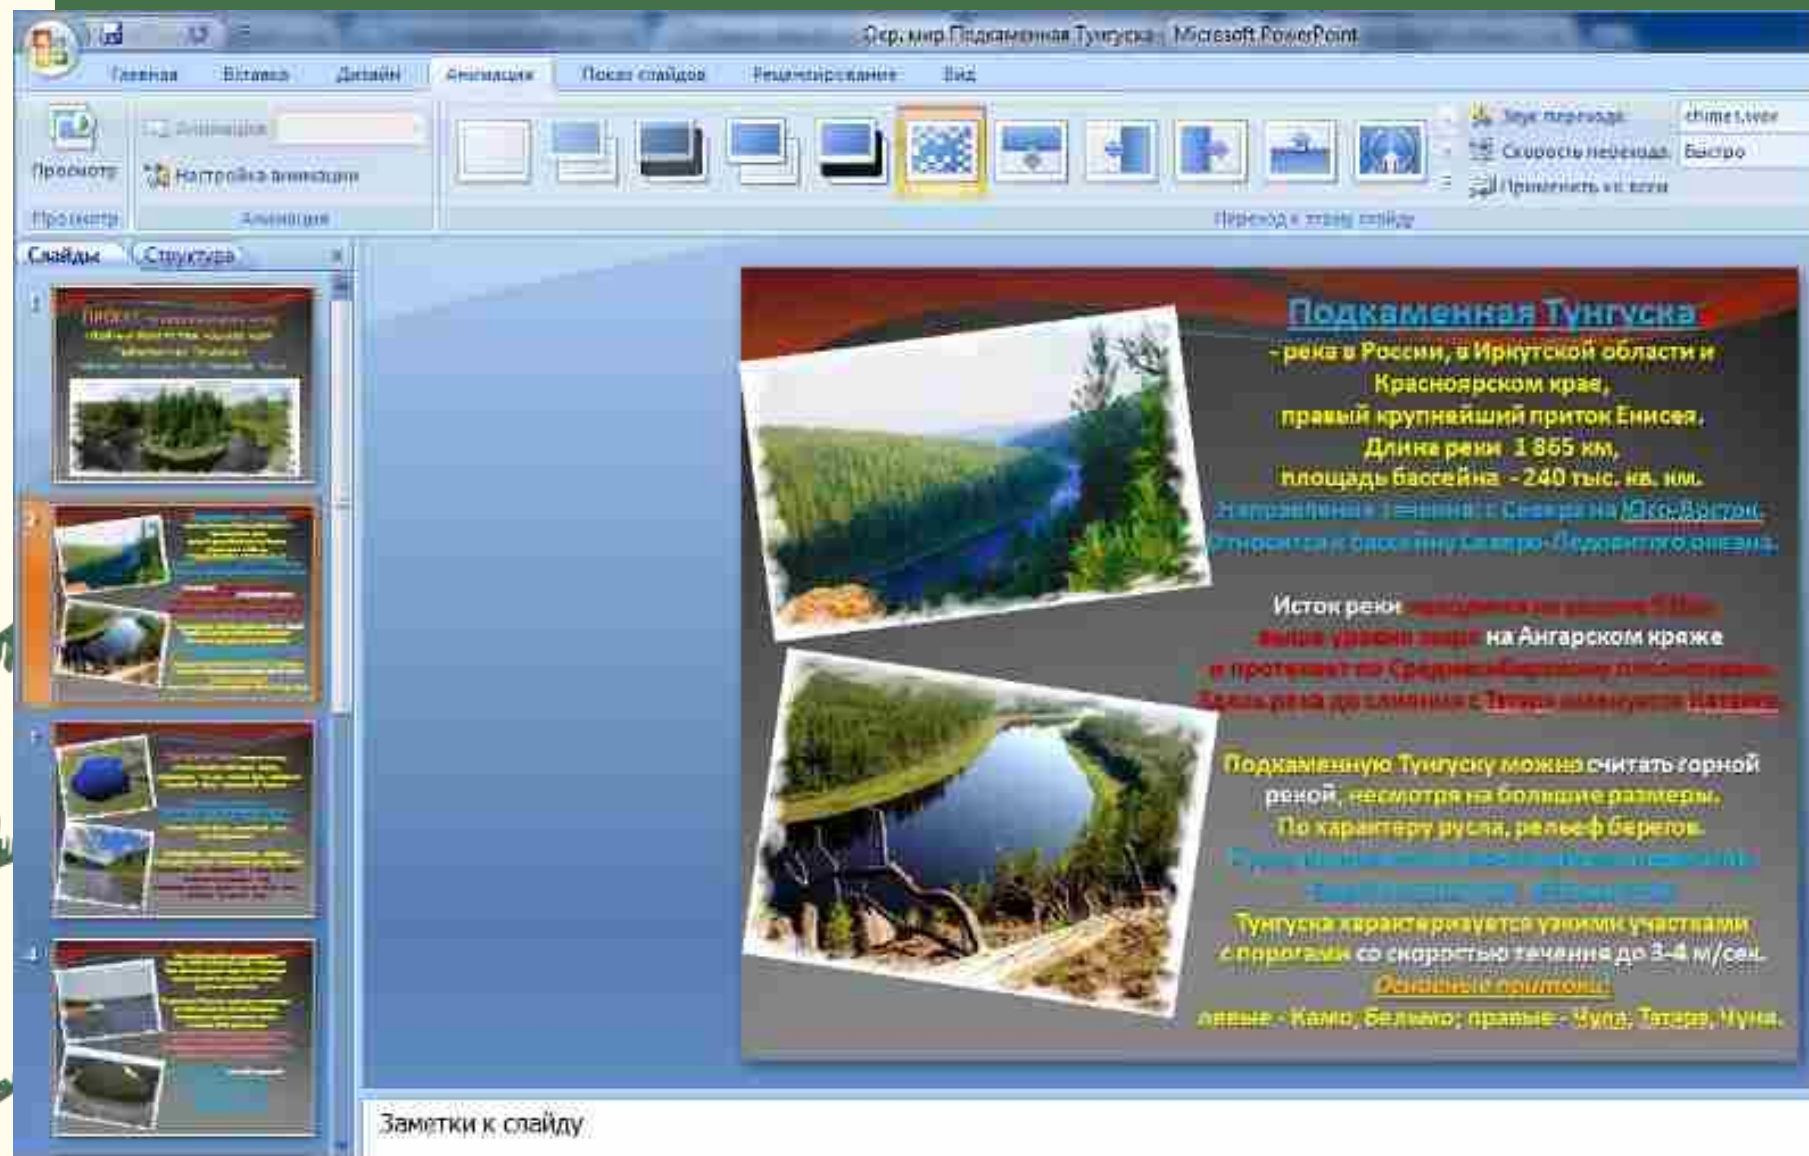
Окр. мир Подкаменная Тунгуска - Microsoft PowerPoint

Главная Вставка Дизайн Анимация Показ слайдов Рецензирование Вид

Просмотр
Анимация
Настройка анимации
Просмотр Анимация

Звук перехода: chimes.wav
Скорость перехода: Быстро
Применить ко всем
Переход к этому слайду

Слайды Структура

1
2
3
4

Подкаменная Тунгуска
- река в России, в Иркутской области и Красноярском крае,
правый крупнейший приток Енисея.
Длина реки 1 865 км,
площадь бассейна - 240 тыс. кв. км.
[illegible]
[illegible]

Исток реки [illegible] на Ангарском кряже
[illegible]
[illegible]

Подкаменную Тунгуску можно считать горной рекой, несмотря на большие размеры.
По характеру русла, рельеф берегов.
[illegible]
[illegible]
Тунгуска характеризуется узкими участками с порогами со скоростью течения до 3-4 м/сек.
Основные притоки:
левые - Камо, Бельмо; правые - Чула, Тэтэра, Чуна.

Заметки к слайду